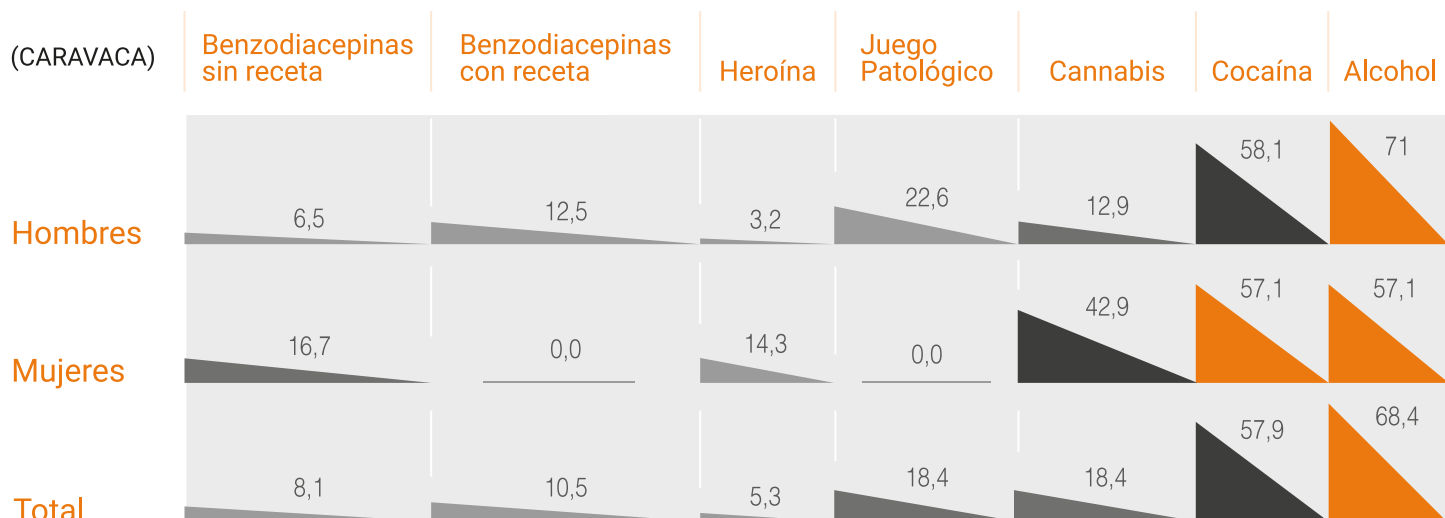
| (CARAVACA) | Benzodiacepinas sin receta | Benzodiacepinas con receta | Heroína | Juego Patológico | Cannabis | Cocaína | Alcohol |
|---|---|---|---|---|---|---|---|
| Hombres | 6,5 | 12,5 | 3,2 | 22,6 | 12,9 | 58,1 | 71 |
| Mujeres | 16,7 | 0,0 | 14,3 | 0,0 | 42,9 | 57,1 | 57,1 |
| Total | 8,1 | 10,5 | 5,3 | 18,4 | 18,4 | 57,9 | 68,4 |